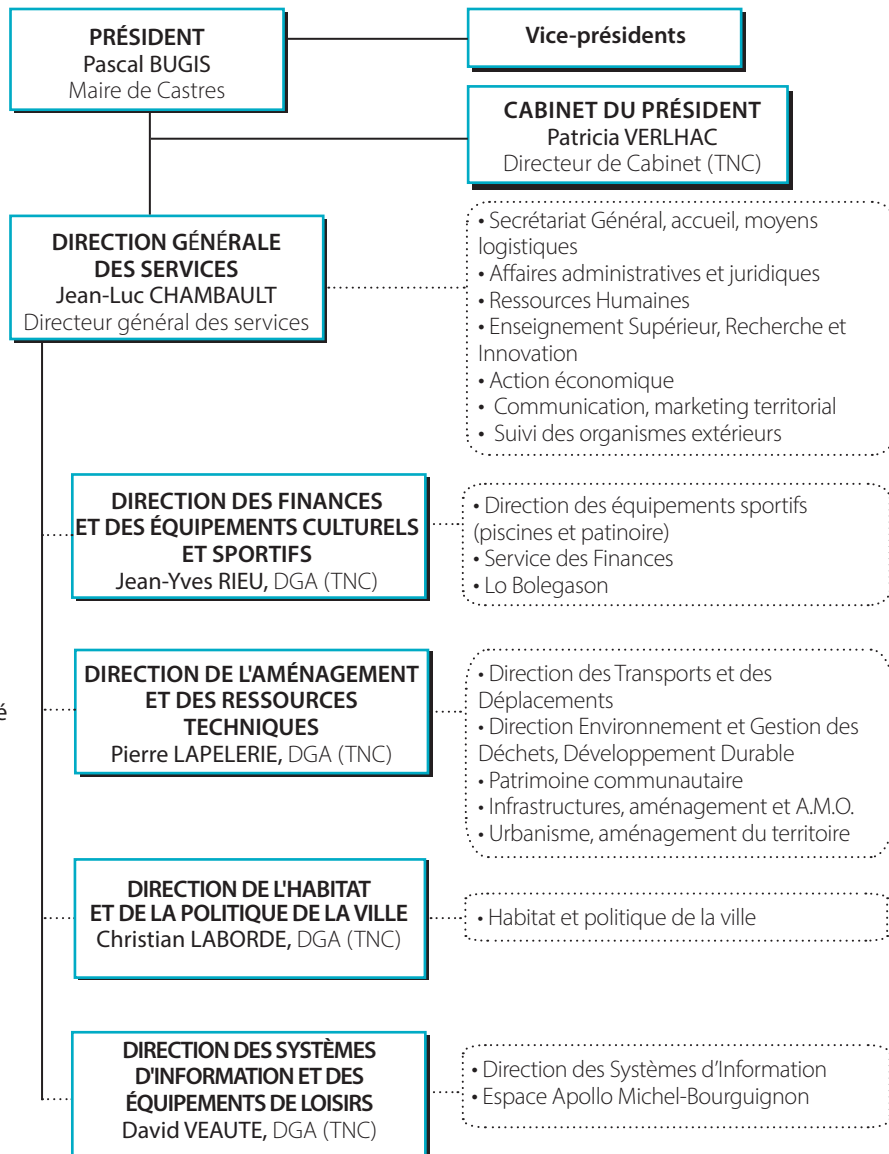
PRÉSIDENT
Pascal BUGIS
Maire de Castres

Vice-présidents

CABINET DU PRÉSIDENT
Patricia VERLHAC
Directeur de Cabinet (TNC)

DIRECTION GÉNÉRALE DES SERVICES
Jean-Luc CHAMBAULT
Directeur général des services

• Secrétariat Général, accueil, moyens logistiques
• Affaires administratives et juridiques
• Ressources Humaines
• Enseignement Supérieur, Recherche et Innovation
• Action économique
• Communication, marketing territorial
• Suivi des organismes extérieurs

DIRECTION DES FINANCES ET DES ÉQUIPEMENTS CULTURELS ET SPORTIFS
Jean-Yves RIEU, DGA (TNC)

• Direction des équipements sportifs (piscines et patinoire)
• Service des Finances
• Lo Bolegason

é

DIRECTION DE L'AMÉNAGEMENT ET DES RESSOURCES TECHNIQUES
Pierre LAPELERIE, DGA (TNC)

• Direction des Transports et des Déplacements
• Direction Environnement et Gestion des Déchets, Développement Durable
• Patrimoine communautaire
• Infrastructures, aménagement et A.M.O.
• Urbanisme, aménagement du territoire

DIRECTION DE L'HABITAT ET DE LA POLITIQUE DE LA VILLE
Christian LABORDE, DGA (TNC)

• Habitat et politique de la ville

DIRECTION DES SYSTÈMES D'INFORMATION ET DES ÉQUIPEMENTS DE LOISIRS
David VEAUTE, DGA (TNC)

• Direction des Systèmes d'Information
• Espace Apollo Michel-Bourguignon